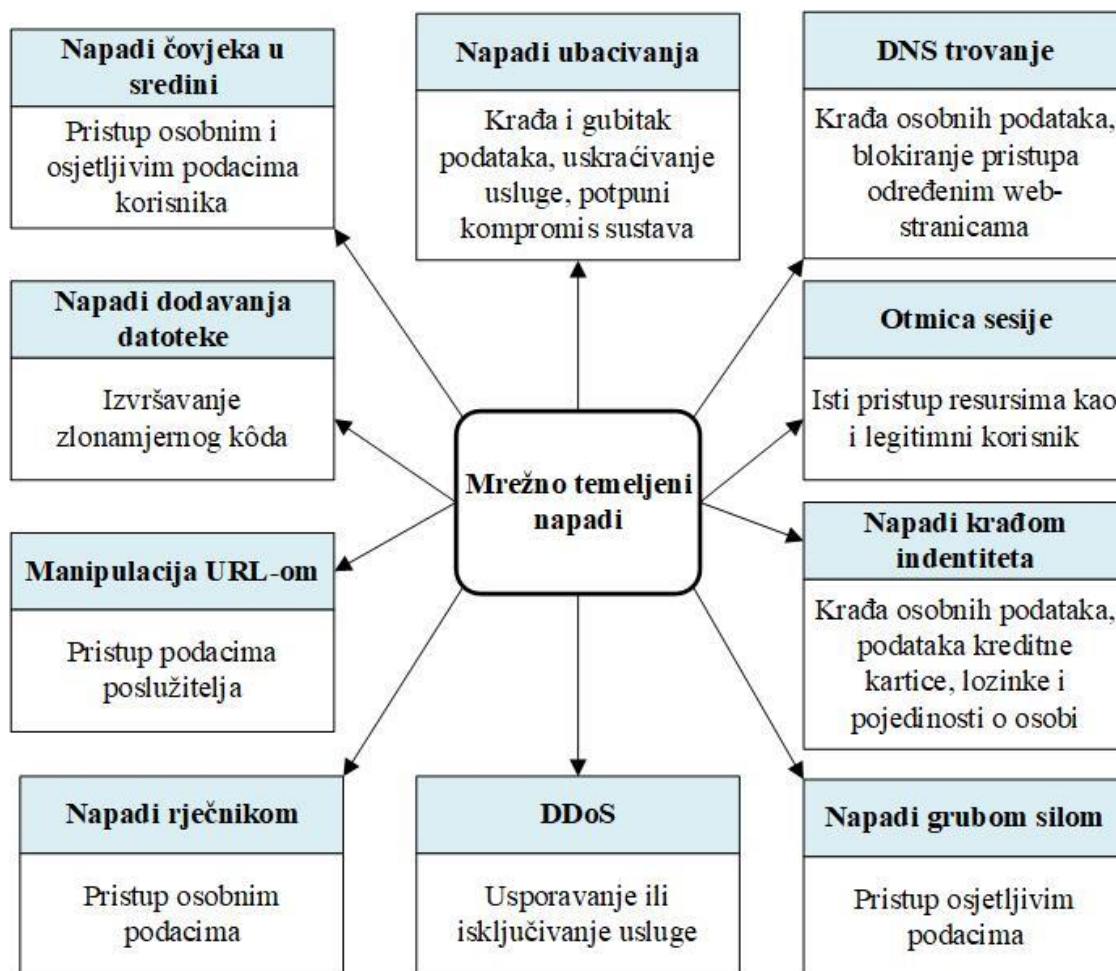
Napadi čovjeka u sredini

Pristup osobnim i osjetljivim podacima korisnika

Napadi ubacivanja

Krađa i gubitak podataka, uskraćivanje usluge, potpuni kompromis sustava

DNS trovanje

Krađa osobnih podataka, blokiranje pristupa određenim web-stranicama

Napadi dodavanja datoteke

Izvršavanje zlonamjernog kôda

Otmica sesije

Isti pristup resursima kao i legitimni korisnik

Mrežno temeljeni napadi

Manipulacija URL-om

Pristup podacima poslužitelja

Napadi krađom indentiteta

Krađa osobnih podataka, podataka kreditne kartice, lozinke i pojedinosti o osobi

Napadi rječnikom

Pristup osobnim podacima

DDoS

Usporavanje ili isključivanje usluge

Napadi grubom silom

Pristup osjetljivim podacima